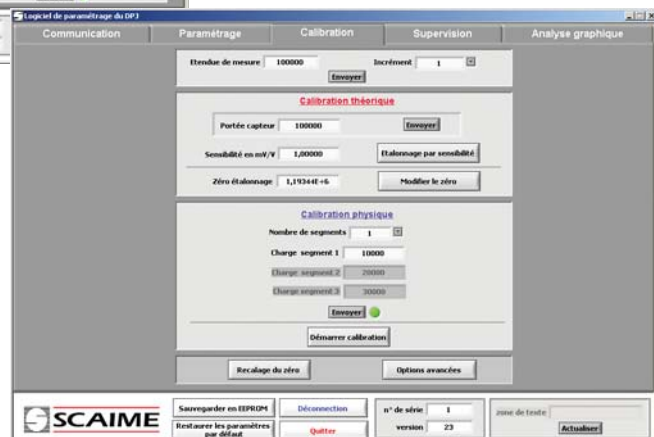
Logiciel de paramétrage du DPJ

Communication | Paramétrage | Calibration | Supervision | Analyse graphique

Etendue de mesure 100000 Incrément 1
Envoyer

Calibration théorique
Portée capteur 100000 Envoyer
Sensibilité en mV/V 1,00000 Etalonnage par sensibilité
Zéro étalonnage 1,19344E+6 Modifier le zéro

Calibration physique
Nombre de segments 1
Charge segment 1 10000
Charge segment 2 20000
Charge segment 3 30000
Envoyer
Démarrer calibration

Recalage du zéro Options avancées

SCAIME
Sauvegarder en EEPROM
Restaurer les paramètres par défaut
Déconnection
Quitter
n° de série 1
version 23
zone de texte
Actualiser